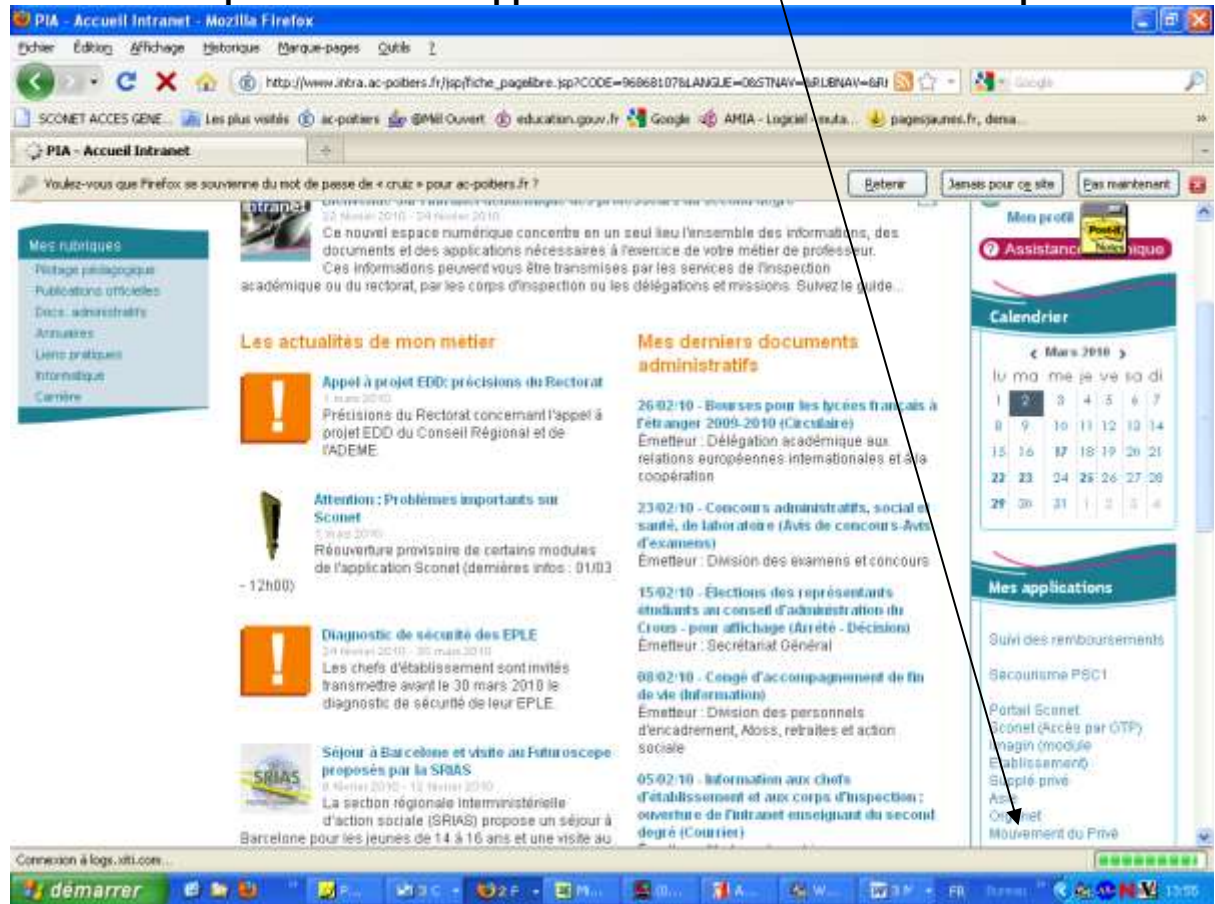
PIA - Accueil Intranet - Mozilla Firefox

Fichier Édition Affichage Historique Marque-pages Outils ?

http://www.intra.ac-poitiers.fr/jsp/fiche_pagelibre.jsp?CODE=96868107&LANGUE=0&STNAV=&RUBNAV=&RI

SCONET ACCES GENE... Les plus visités ac-poitiers @Mél Ouvert education.gouv.fr Google AMIA - Logiciel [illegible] pagesjaunes.fr, dema...

PIA - Accueil Intranet

Voulez-vous que Firefox se souvienne du mot de passe de « cruiz » pour ac-poitiers.fr ?

Retenir | Jamais pour ce site | Pas maintenant

22 février 2010 - 24 février 2010
Ce nouvel espace numérique concentre en un seul lieu l'ensemble des informations, des documents et des applications nécessaires à l'exercice de votre métier de professeur.
Ces informations peuvent vous être transmises par les services de l'inspection académique ou du rectorat, par les corps d'inspection ou les délégations et missions. Suivez le guide...

Mes rubriques
Pilotage pédagogique
Publications officielles
Docs. administratifs
Annuaires
Liens pratiques
Informatique
Carrière

Les actualités de mon métier

Appel à projet EDD: précisions du Rectorat
1 mars 2010
Précisions du Rectorat concernant l'appel à projet EDD du Conseil Régional et de l'ADEME.

Attention : Problèmes importants sur Sconet
1 mars 2010
Réouverture provisoire de certains modules de l'application Sconet (dernières infos : 01/03 - 12h00)

Diagnostic de sécurité des EPLE
24 février 2010 - 30 mars 2010
Les chefs d'établissement sont invités transmettre avant le 30 mars 2010 le diagnostic de sécurité de leur EPLE.

Séjour à Barcelone et visite au Futuroscope proposés par la SRIAS
8 février 2010 - 12 février 2010
La section régionale interministérielle d'action sociale (SRIAS) propose un séjour à Barcelone pour les jeunes de 14 à 16 ans et une visite au

Mes derniers documents administratifs

26/02/10 - Bourses pour les lycées français à l'étranger 2009-2010 (Circulaire)
Émetteur : Délégation académique aux relations européennes internationales et à la coopération

23/02/10 - Concours administratifs, social et santé, de laboratoire (Avis de concours-Avis d'examens)
Émetteur : Division des examens et concours

15/02/10 - Élections des représentants étudiants au conseil d'administration du Crous - pour affichage (Arrêté - Décision)
Émetteur : Secrétariat Général

08/02/10 - Congé d'accompagnement de fin de vie (Information)
Émetteur : Division des personnels d'encadrement, Atoss, retraites et action sociale

05/02/10 - Information aux chefs d'établissement et aux corps d'inspection : ouverture de l'intranet enseignant du second degré (Courrier)

Mon profil
Assistance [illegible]nique

Calendrier
‹ Mars 2010 ›
| lu | ma | me | je | ve | sa | di |
|---|---|---|---|---|---|---|
| 1 | 2 | 3 | 4 | 5 | 6 | 7 |
| 8 | 9 | 10 | 11 | 12 | 13 | 14 |
| 15 | 16 | 17 | 18 | 19 | 20 | 21 |
| 22 | 23 | 24 | 25 | 26 | 27 | 28 |
| 29 | 30 | 31 | 1 | 2 | 3 | 4 |

Mes applications
Suivi des remboursements
Secourisme PSC1
Portail Sconet
Sconet (Accès par OTP)
Imagin (module Établissement)
Supplé privé
Asie
Op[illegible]net
Mouvement du Privé

Connexion à logs.xiti.com...

démarrer FR 13:55